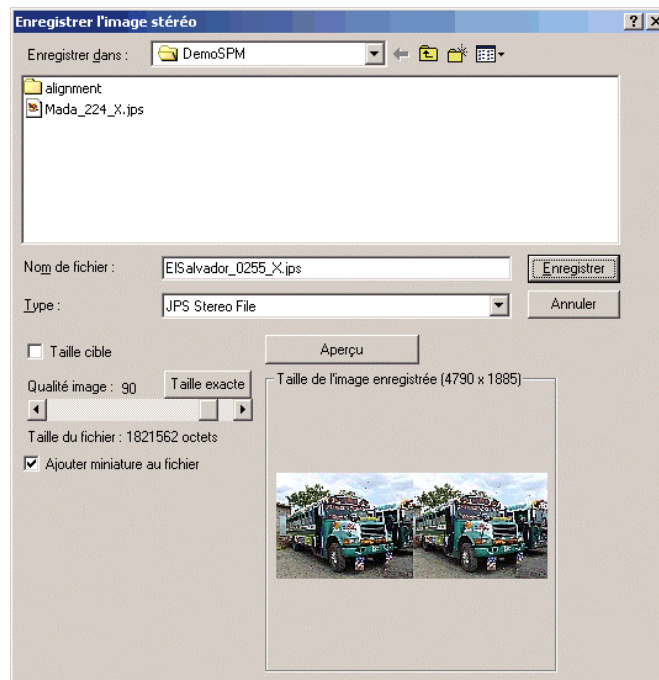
Enregistrer l'image stéréo

? X

Enregistrer dans : DemoSPM

alignment
Mada_224_X.jps

Nom de fichier : ElSalvador_0255_X.jps

Enregistrer

Type : JPS Stereo File

Annuler

Taille cible

Aperçu

Qualité image : 90

Taille exacte

Taille de l'image enregistrée (4790 x 1885)

Taille du fichier : 1821562 octets

Ajouter miniature au fichier